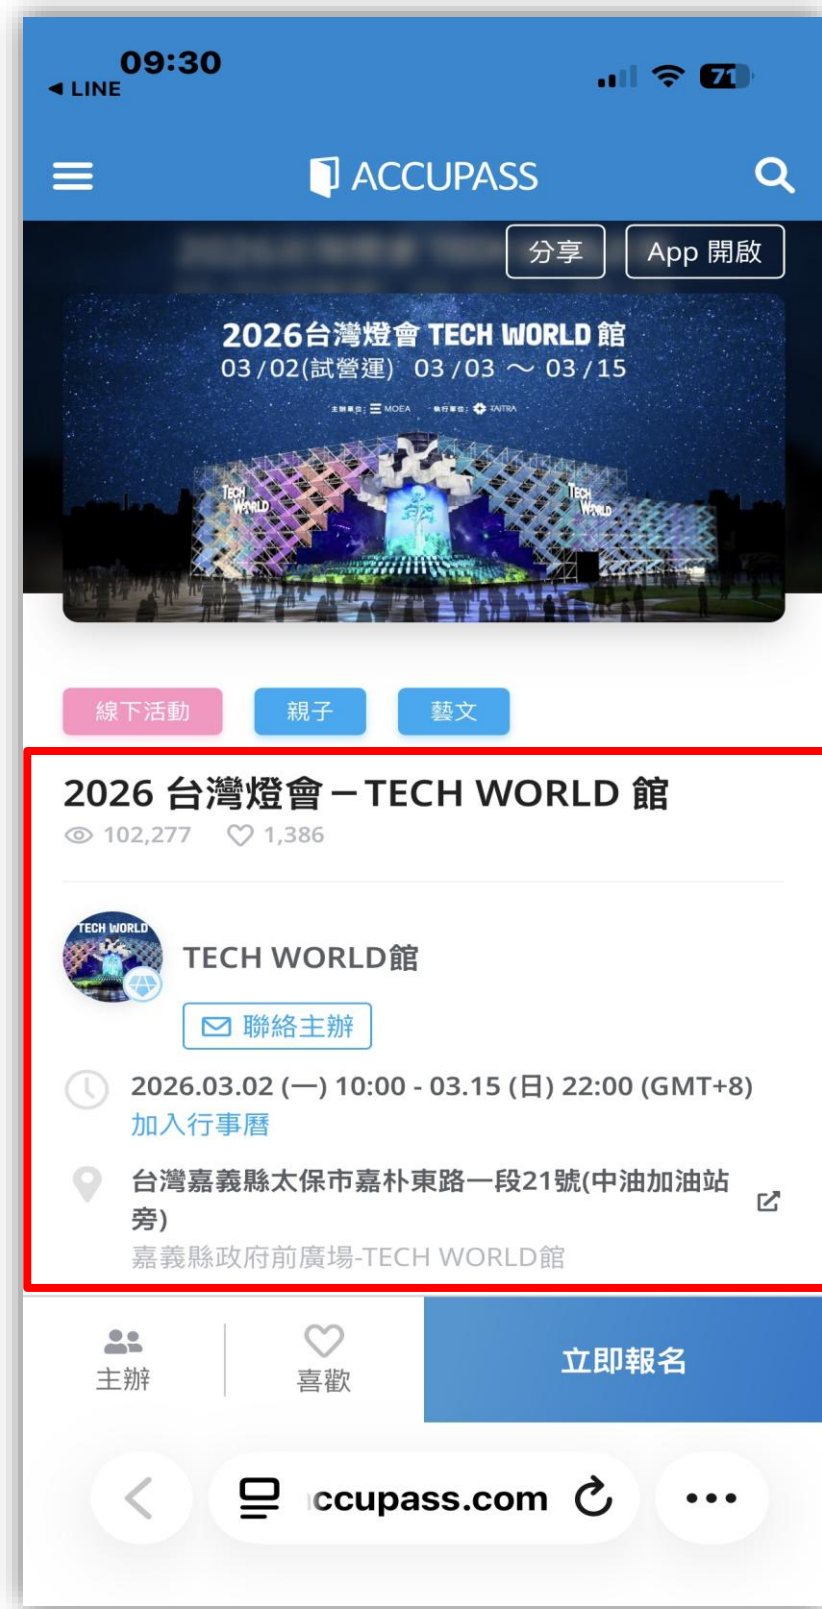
09:30
◀ LINE
71

ACCUPASS

分享
App 開啟

2026台灣燈會 TECH WORLD 館
03/02(試營運) 03/03 ～ 03/15
主辦單位: MOEA 執行單位: TAITRA
TECH WORLD
TECH WORLD

線下活動
親子
藝文

2026 台灣燈會－TECH WORLD 館
102,277 1,386

TECH WORLD
TECH WORLD館
聯絡主辦

2026.03.02 (一) 10:00 - 03.15 (日) 22:00 (GMT+8)
加入行事曆

台灣嘉義縣太保市嘉朴東路一段21號(中油加油站旁)
嘉義縣政府前廣場-TECH WORLD館

主辦
喜歡
立即報名

ccupass.com